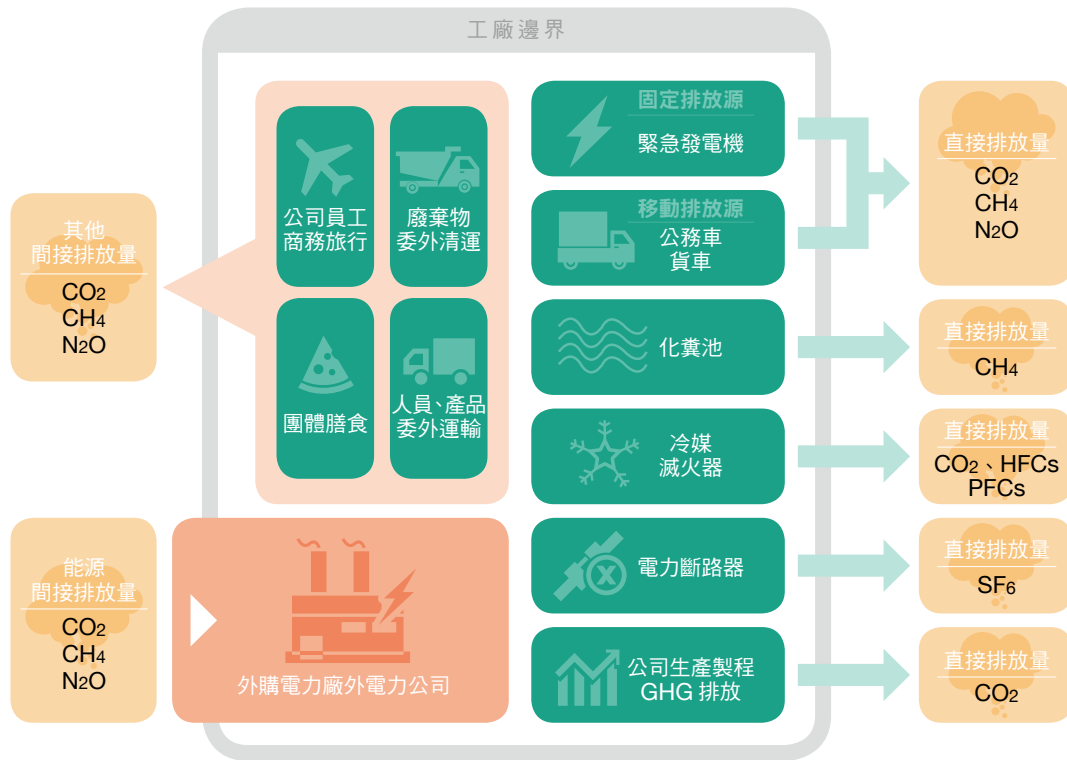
工廠邊界

其他
間接排放量
$CO_2$
$CH_4$
$N_2O$

公司員工
商務旅行

廢棄物
委外清運

團體膳食

人員、產品
委外運輸

固定排放源
緊急發電機

移動排放源
公務車
貨車

直接排放量
$CO_2$
$CH_4$
$N_2O$

化糞池

直接排放量
$CH_4$

冷媒
滅火器

直接排放量
$CO_2$、HFCs
PFCs

能源
間接排放量
$CO_2$
$CH_4$
$N_2O$

外購電力廠外電力公司

電力斷路器

直接排放量
$SF_6$

公司生產製程
GHG 排放

直接排放量
$CO_2$